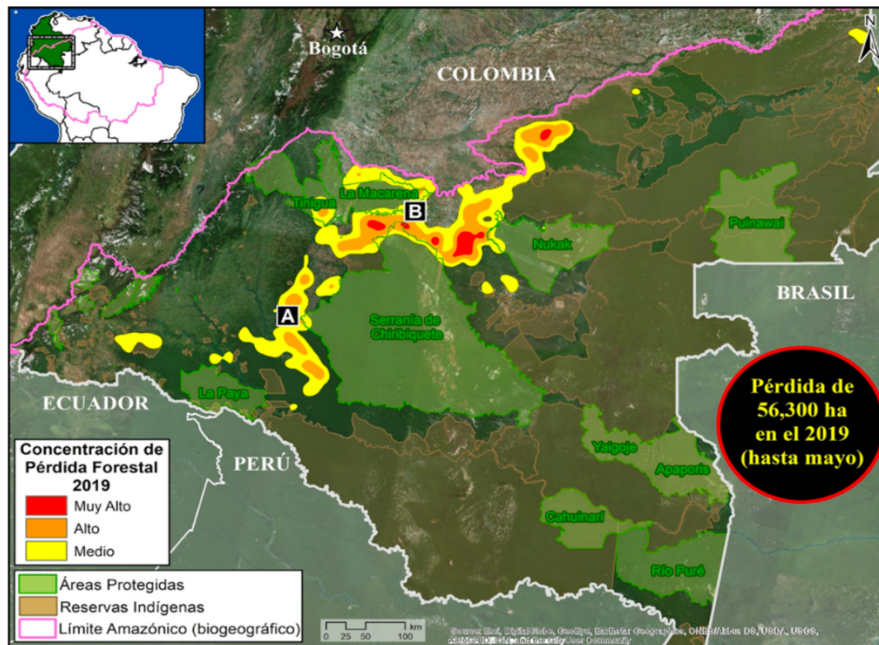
Bogotá

COLOMBIA

N

Tinigua

La Macarena

B

Nukak

Puinawai

BRASIL

A

Serranía de Chiribiquete

La Paya

ECUADOR

Pérdida de 56,300 ha en el 2019 (hasta mayo)

Concentración de Pérdida Forestal 2019

Muy Alto

Alto

Medio

PERÚ

Yaigojé

Apaporis

Cahuinarí

Río Puré

Áreas Protegidas

Reservas Indígenas

Límite Amazónico (biogeográfico)

0 25 50 100 km

Source: Esri, DigitalGlobe, GeoEye, Earthstar Geographics, CNES/Airbus DS, USDA, USGS, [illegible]